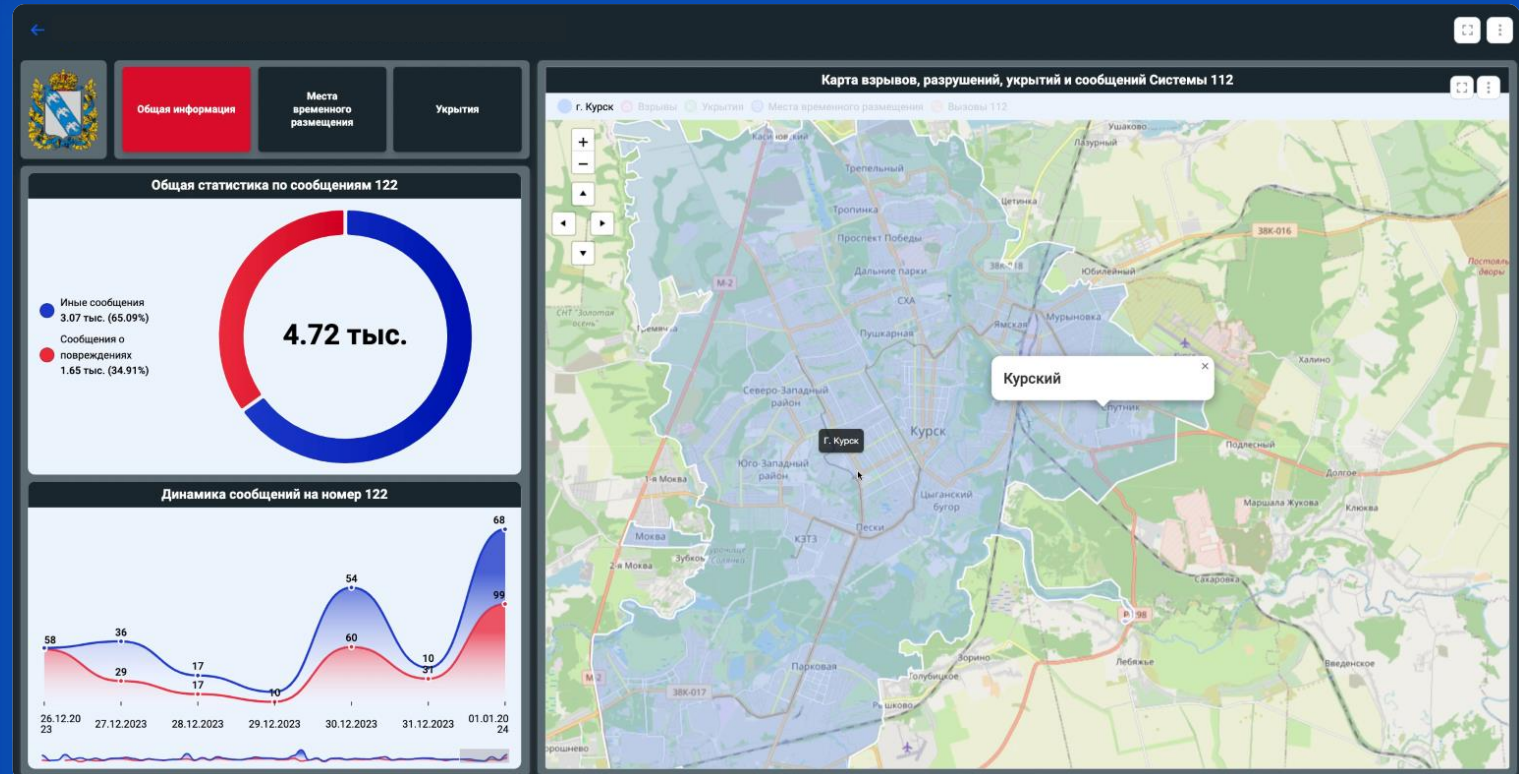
Общая информация

Места временного размещения

Укрытия

Общая статистика по сообщениям 122

Иные сообщения
3.07 тыс. (65.09%)

Сообщения о повреждениях
1.65 тыс. (34.91%)

4.72 тыс.

Динамика сообщений на номер 122

58
36
29
17
17
10
54
60
10
31
68
99

26.12.2023
27.12.2023
28.12.2023
29.12.2023
30.12.2023
31.12.2023
01.01.2024

Карта взрывов, разрушений, укрытий и сообщений Системы 112

г. Курск
Взрывы
Укрытия
Места временного размещения
Вызовы 112

+
−

Курский

г. Курск

Курск
Касиновский
Ушаково
Лазурный
Трепельный
Цетинка
Тропинка
Проспект Победы
38К-016
Дальние парки
38К-018
М-2
Юбилейный
СХА
Пушкарная
Ямская
Муриновка
Постоялые дворы
СНТ "Золотая осень"
Халино
Северо-Западный район
Спутник
Подлесный
1-я Моква
Юго-Западный район
Долгое
Цыганский бугор
Маршала Жукова
Клюква
Моква
Пески
Зубково
КЗТЗ
2-я Моква
Сахарова
Р-298
М-2
Зорино
Лебяжье
Введенское
Голубицкое
Парковая
38К-017
Рышково
Орошонево